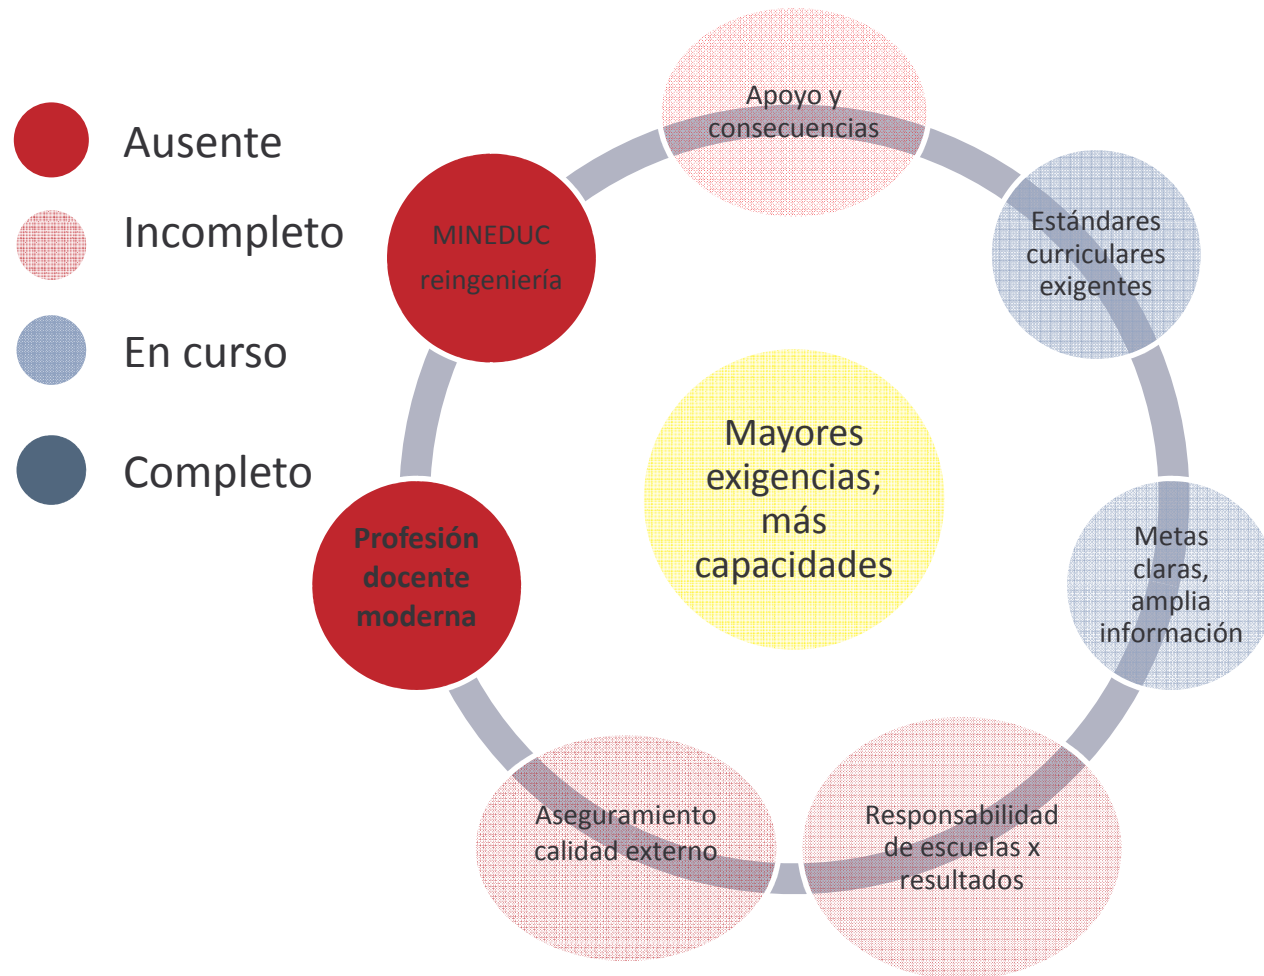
Ausente

Incompleto

En curso

Completo

Apoyo y consecuencias

Estándares curriculares exigentes

Metas claras, amplia información

Responsabilidad de escuelas x resultados

Aseguramiento calidad externo

Profesión docente moderna

MINEDUC reingeniería

Mayores exigencias; más capacidades